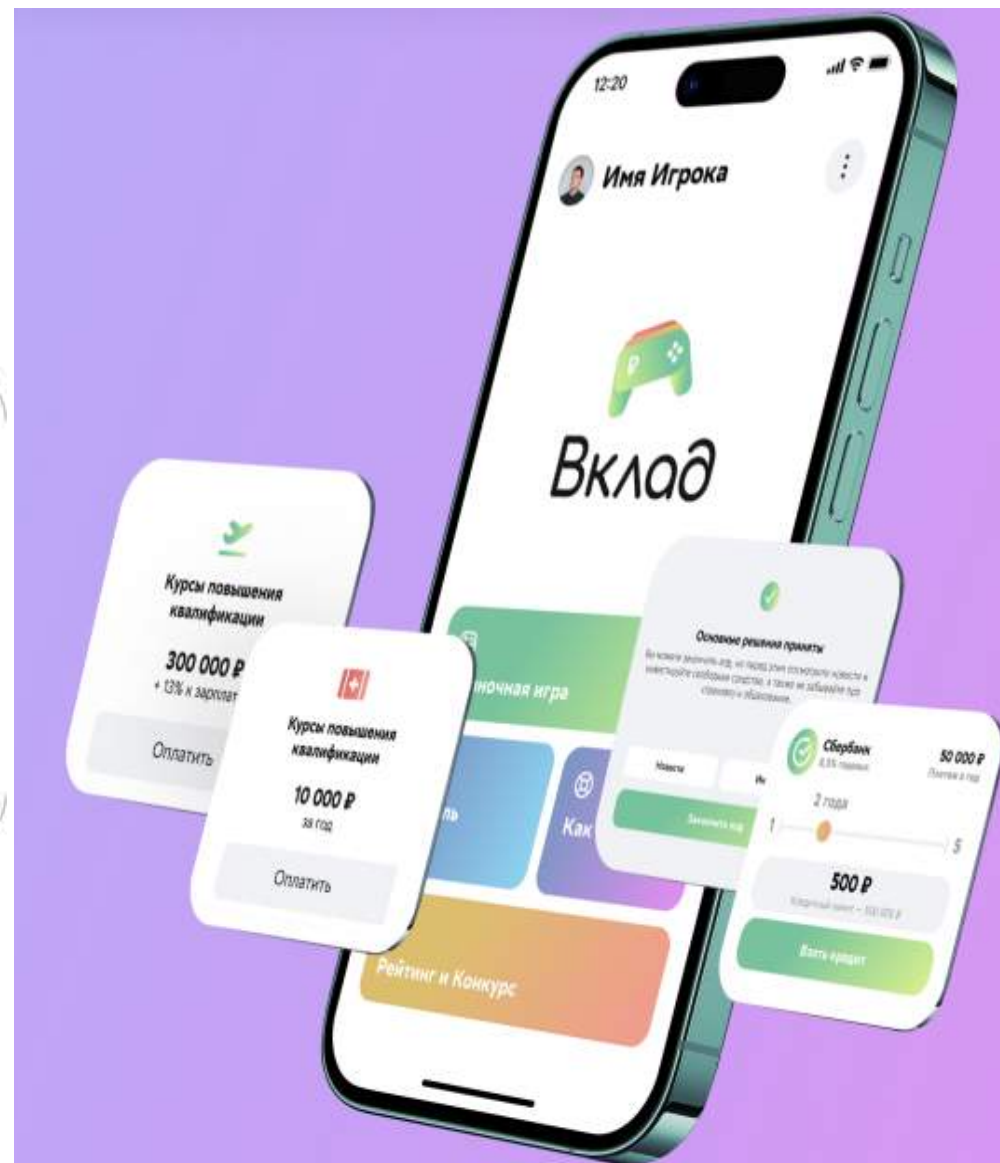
12:20

Имя Игрока

Вклад

Курсы повышения квалификации

300 000 ₽

+ 13% к зарплат

Оплатить

Курсы повышения квалификации

10 000 ₽

за год

Оплатить

ночная игра

ль

Как

Рейтинг и Конкурс

Основные решения приняты

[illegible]

Новости

Ин

Закончить год

Сбербанк

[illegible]

50 000 ₽

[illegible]

2 года

1

5

500 ₽

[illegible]

Взять кредит